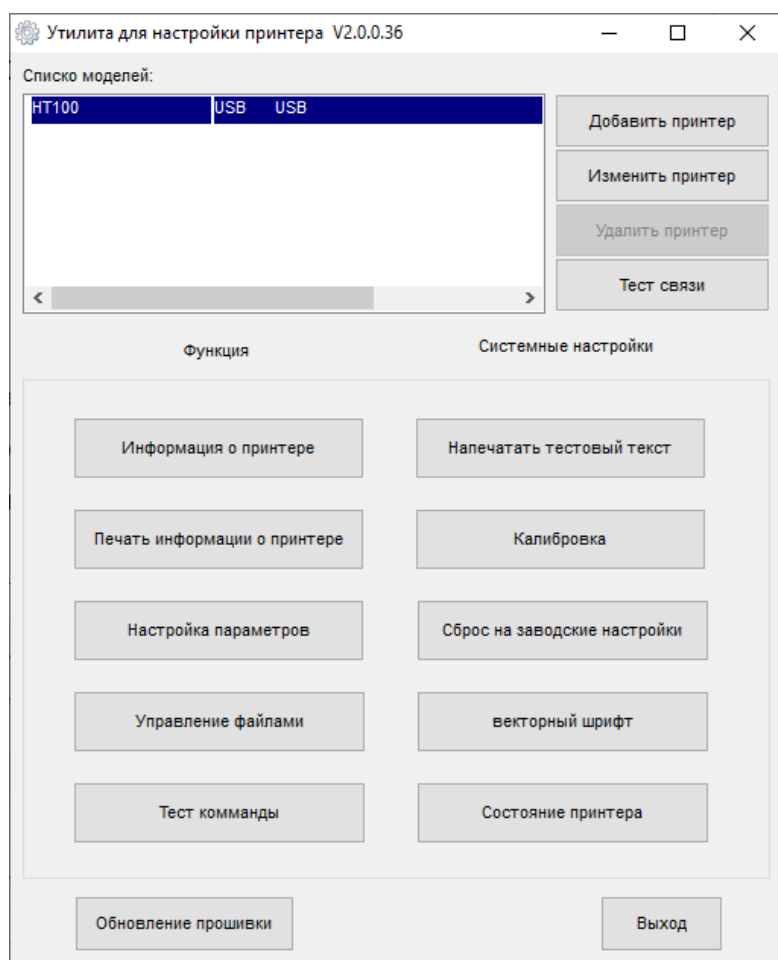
Утилита для настройки принтера V2.0.0.36

Списко моделей:

| HT100 | USB | USB |
|---|---|---|

Добавить принтер

Изменить принтер

Удалить принтер

Тест связи

Функция

Системные настройки

Информация о принтере

Напечатать тестовый текст

Печать информации о принтере

Калибровка

Настройка параметров

Сброс на заводские настройки

Управление файлами

векторный шрифт

Тест комманды

Состояние принтера

Обновление прошивки

Выход